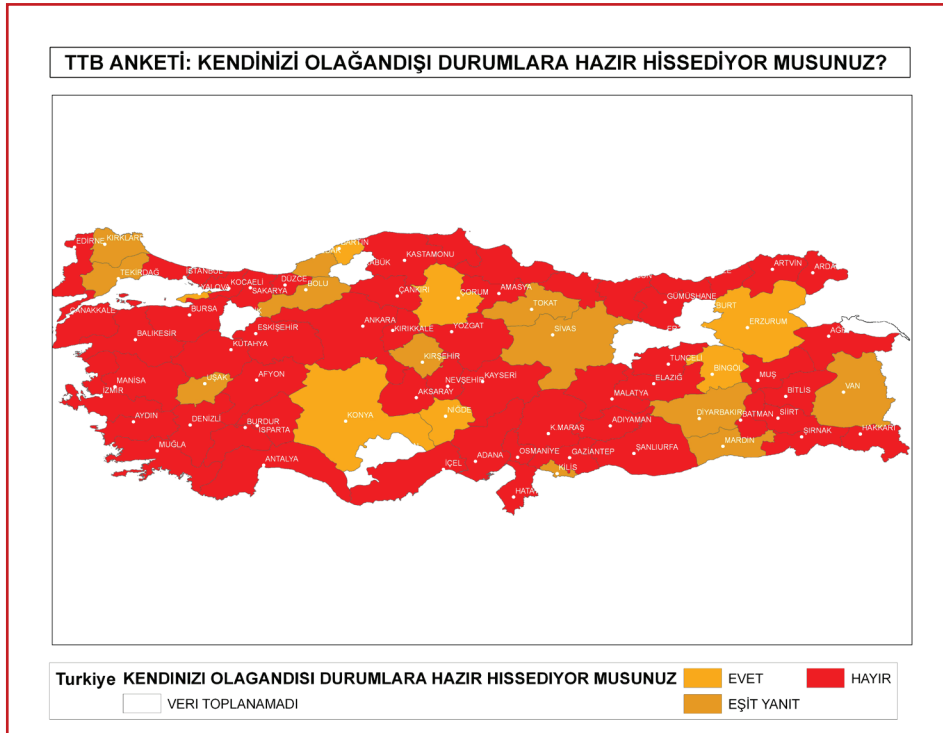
TTB ANKETİ: KENDİNİZİ OLAĞANDIŞI DURUMLARA HAZIR HİSSEDİYOR MUSUNUZ?

EDİRNE
KIRKLARELİ
TEKİRDAĞ
İSTANBUL
YALOVA
KOCAELİ
SAKARYA
DÜZCE
BOLU
BARTIN
KARABÜK
KASTAMONU
ARTVİN
ARDAHAN
ÇANKIRI
ÇORUM
AMASYA
TOKAT
GÜMÜŞHANE
BAYBURT
ERZURUM
ÇANAKKALE
BURSA
BALIKESİR
ESKİŞEHİR
ANKARA
KIRIKKALE
YOZGAT
SİVAS
AĞRI
KÜTAHYA
KIRŞEHİR
TUNCELİ
BİNGÖL
MANİSA
UŞAK
AFYON
NEVŞEHİR
KAYSERİ
ELAZIĞ
MUŞ
BİTLİS
VAN
İZMİR
AKSARAY
MALATYA
AYDIN
DENİZLİ
BURDUR
ISPARTA
KONYA
NİĞDE
ADIYAMAN
DİYARBAKIR
BATMAN
SİİRT
MUĞLA
K.MARAŞ
MARDİN
ŞIRNAK
HAKKARİ
ANTALYA
İÇEL
ADANA
OSMANİYE
GAZİANTEP
ŞANLIURFA
KİLİS
HATAY

Turkiye KENDINIZI OLAGANDISI DURUMLARA HAZIR HISSEDIYOR MUSUNUZ
EVET
HAYIR
VERI TOPLANAMADI
EŞİT YANIT